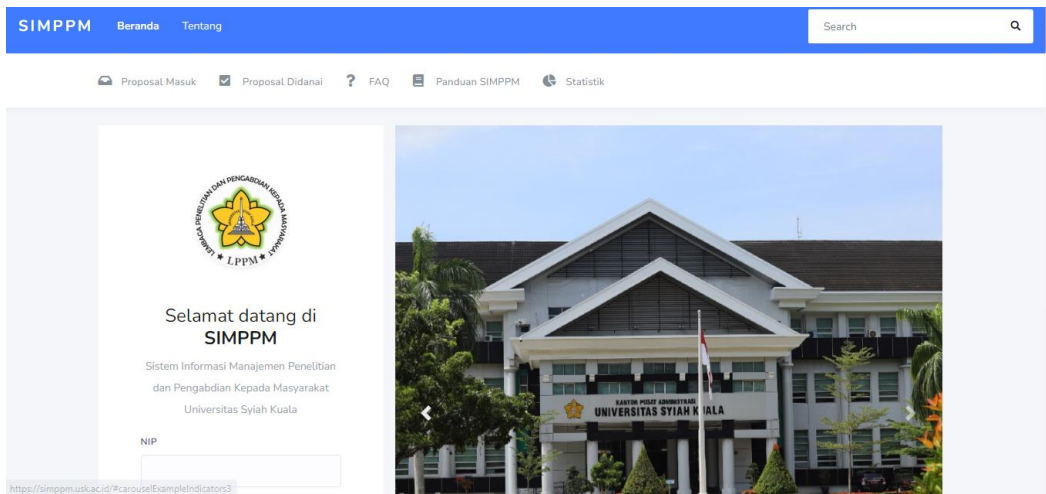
SIMPPM Beranda Tentang

Search

Proposal Masuk Proposal Didanai FAQ Panduan SIMPPM Statistik

LEMBAGA PENELITIAN DAN PENGABDIAN KEPADA MASYARAKAT
LPPM

Selamat datang di
SIMPPM

Sistem Informasi Manajemen Penelitian dan Pengabdian Kepada Masyarakat Universitas Syiah Kuala

NIP

KANTOR PUSAT ADMINISTRASI
UNIVERSITAS SYIAH KUALA

https://simppm.usk.ac.id/#carouselExampleIndicators3